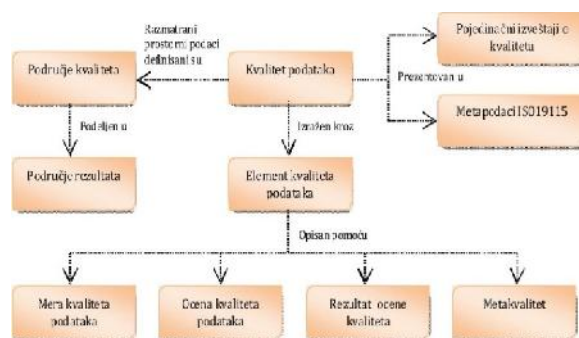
Razmatrani prostorni podaci definisani su

Područje kvaliteta

Kvalitet podataka

Pojedinačni izveštaji o kvalitetu

Prezentovan u

Metapodaci ISO19115

Podeljen u

Izražen kroz

Područje rezultata

Element kvaliteta podataka

Opisan pomoću

Mera kvaliteta podataka

Ocena kvaliteta podataka

Rezultat ocene kvaliteta

Metakvalitet